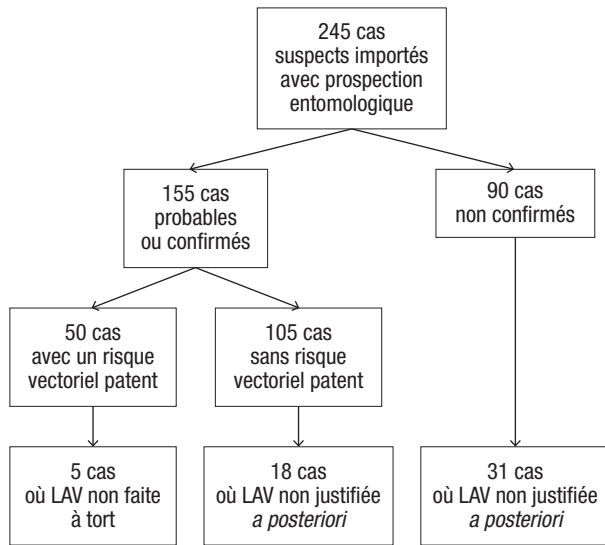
245 cas suspects importés avec prospection entomologique

155 cas probables ou confirmés

90 cas non confirmés

50 cas avec un risque vectoriel patent

105 cas sans risque vectoriel patent

5 cas où LAV non faite à tort

18 cas où LAV non justifiée *a posteriori*

31 cas où LAV non justifiée *a posteriori*